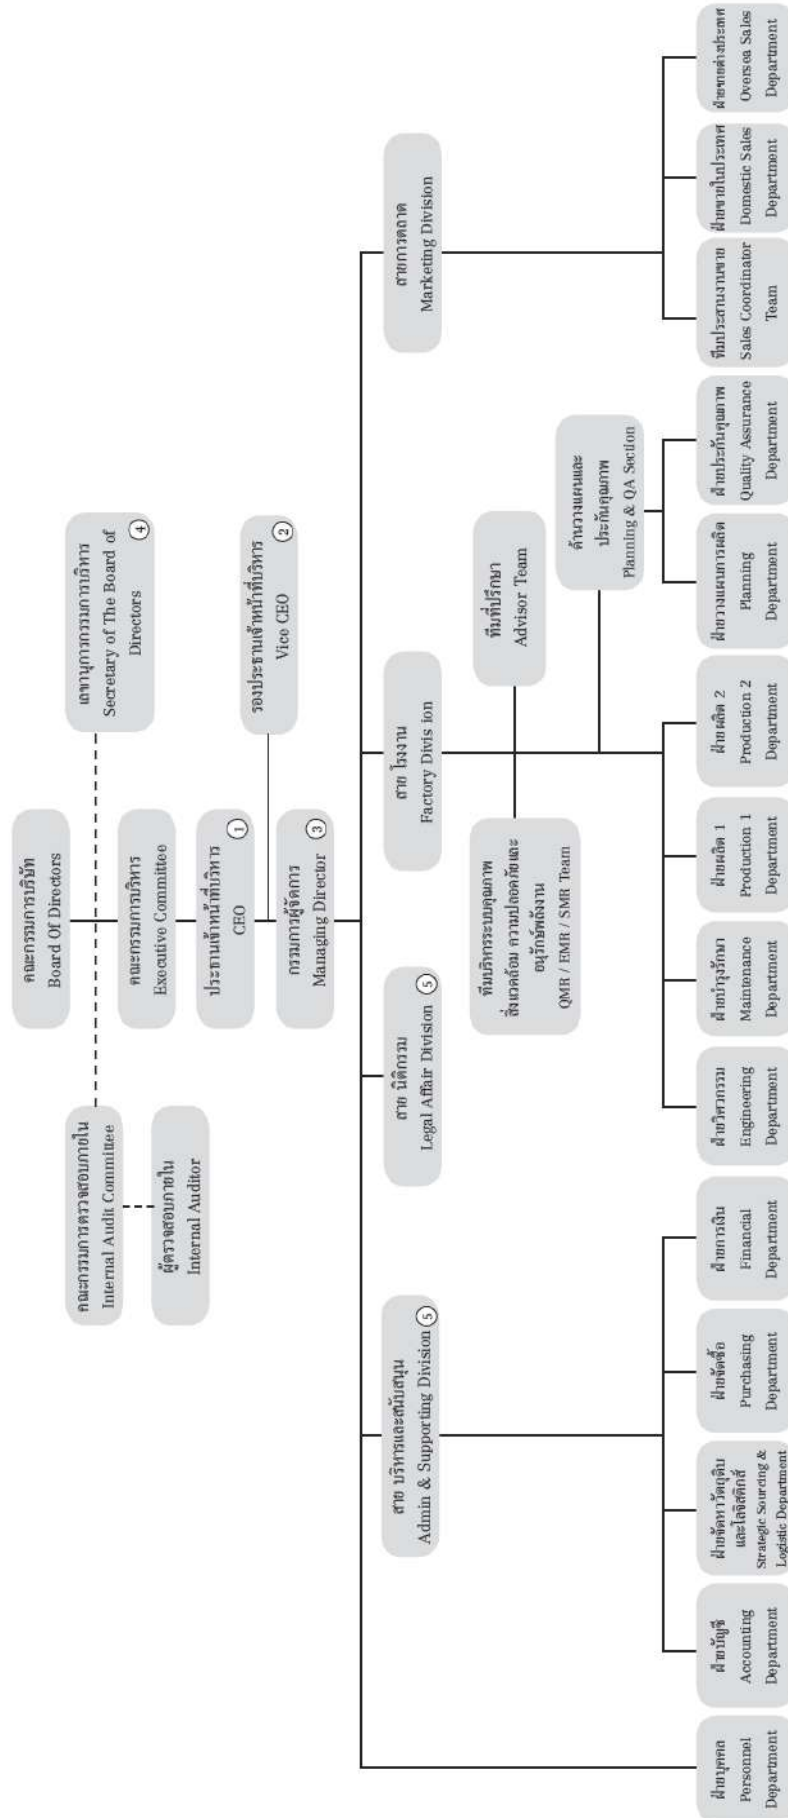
คณะกรรมการบริษัท
Board Of Directors

คณะกรรมการตรวจสอบภายใน
Internal Audit Committee

ผู้ตรวจสอบภายใน
Internal Auditor

คณะกรรมการบริหาร
Executive Committee

เลขานุการคณะกรรมการบริหาร
Secretary of The Board of Directors ④

ประธานเจ้าหน้าที่บริหาร
CEO ①

รองประธานเจ้าหน้าที่บริหาร
Vice CEO ②

กรรมการผู้จัดการ
Managing Director ③

สาย บริหารและสนับสนุน
Admin & Supporting Division ⑤

สาย นิติกรรม
Legal Affair Division ⑤

สาย โรงงาน
Factory Divis ion

สายการตลาด
Marketing Division

ฝ่ายบุคคล
Personnel Department

ฝ่ายบัญชี
Accounting Department

ฝ่ายจัดหาวัตถุดิบและโลจิสติกส์
Strategic Sourcing & Logistic Department

ฝ่ายจัดซื้อ
Purchasing Department

ฝ่ายการเงิน
Financial Department

ทีมบริหารระบบคุณภาพ สิ่งแวดล้อม ความปลอดภัยและอนุรักษ์พลังงาน
QMR / EMR / SMR Team

ทีมที่ปรึกษา
Advisor Team

ฝ่ายวิศวกรรม
Engineering Department

ฝ่ายบำรุงรักษา
Maintenance Department

ฝ่ายผลิต 1
Production 1 Department

ฝ่ายผลิต 2
Production 2 Department

ด้านวางแผนและประกันคุณภาพ
Planning & QA Section

ฝ่ายวางแผนการผลิต
Planning Department

ฝ่ายประกันคุณภาพ
Quality Assurance Department

ทีมประสานงานขาย
Sales Coordinator Team

ฝ่ายขายในประเทศ
Domestic Sales Department

ฝ่ายขายต่างประเทศ
Oversea Sales Department